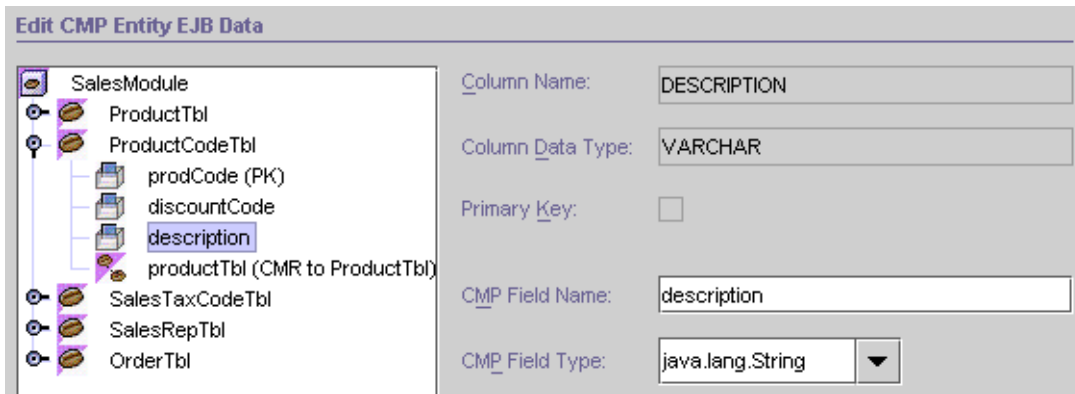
Edit CMP Entity EJB Data

SalesModule
ProductTbl
ProductCodeTbl
prodCode (PK)
discountCode
description
productTbl (CMR to ProductTbl)
SalesTaxCodeTbl
SalesRepTbl
OrderTbl

Column Name: DESCRIPTION

Column Data Type: VARCHAR

Primary Key:

CMP Field Name: description

CMP Field Type: java.lang.String